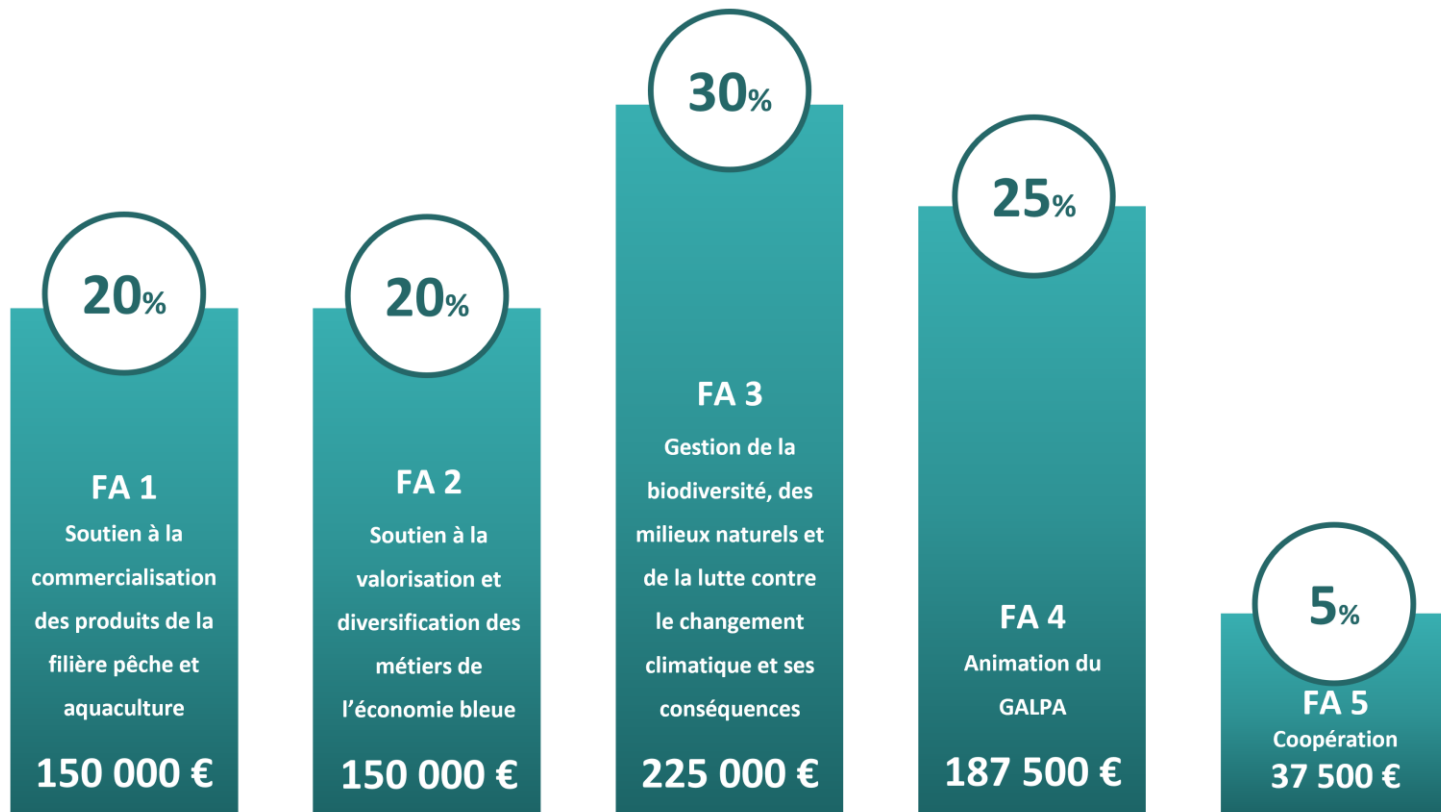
20%

FA 1

Soutien à la commercialisation des produits de la filière pêche et aquaculture

150 000 €

20%

FA 2

Soutien à la valorisation et diversification des métiers de l'économie bleue

150 000 €

30%

FA 3

Gestion de la biodiversité, des milieux naturels et de la lutte contre le changement climatique et ses conséquences

225 000 €

25%

FA 4

Animation du GALPA

187 500 €

5%

FA 5

Coopération

37 500 €